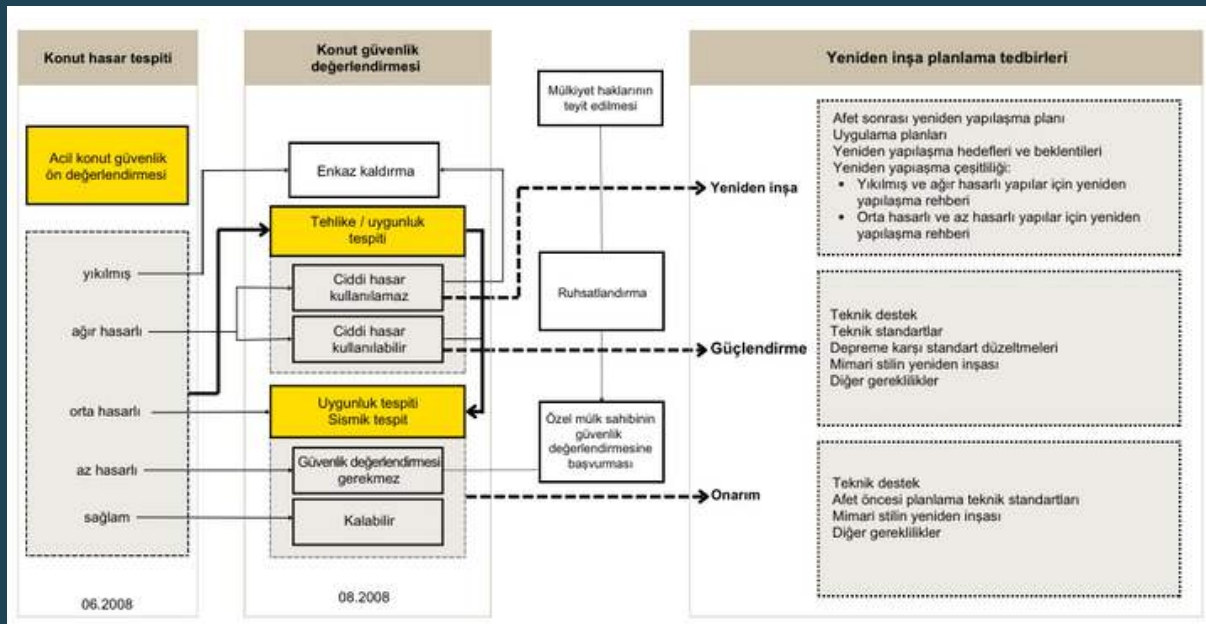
Konut hasar tespiti

Acil konut güvenlik ön değerlendirmesi

yıkılmış

ağır hasarlı

orta hasarlı

az hasarlı

sağlam

06.2008

Konut güvenlik değerlendirmesi

Enkaz kaldırma

Tehlike / uygunluk tespiti

Ciddi hasar kullanılamaz

Ciddi hasar kullanılabilir

Uygunluk tespiti Sismik tespit

Güvenlik değerlendirmesi gerekmez

Kalabilir

08.2008

Mülkiyet haklarının teyit edilmesi

Ruhsatlandırma

Özel mülk sahibinin güvenlik değerlendirmesine başvurması

Yeniden inşa

Güçlendirme

Onarım

Yeniden inşa planlama tedbirleri

Afet sonrası yeniden yapılaşma planı
Uygulama planları
Yeniden yapılaşma hedefleri ve beklentileri
Yeniden yapıaşma çeşitliliği:
• Yıkılmış ve ağır hasarlı yapılar için yeniden yapılaşma rehberi
• Orta hasarlı ve az hasarlı yapılar için yeniden yapılaşma rehberi

Teknik destek
Teknik standartlar
Depreme karşı standart düzeltmeleri
Mimari stilin yeniden inşası
Diğer gereklilikler

Teknik destek
Afet öncesi planlama teknik standartları
Mimari stilin yeniden inşası
Diğer gereklilikler